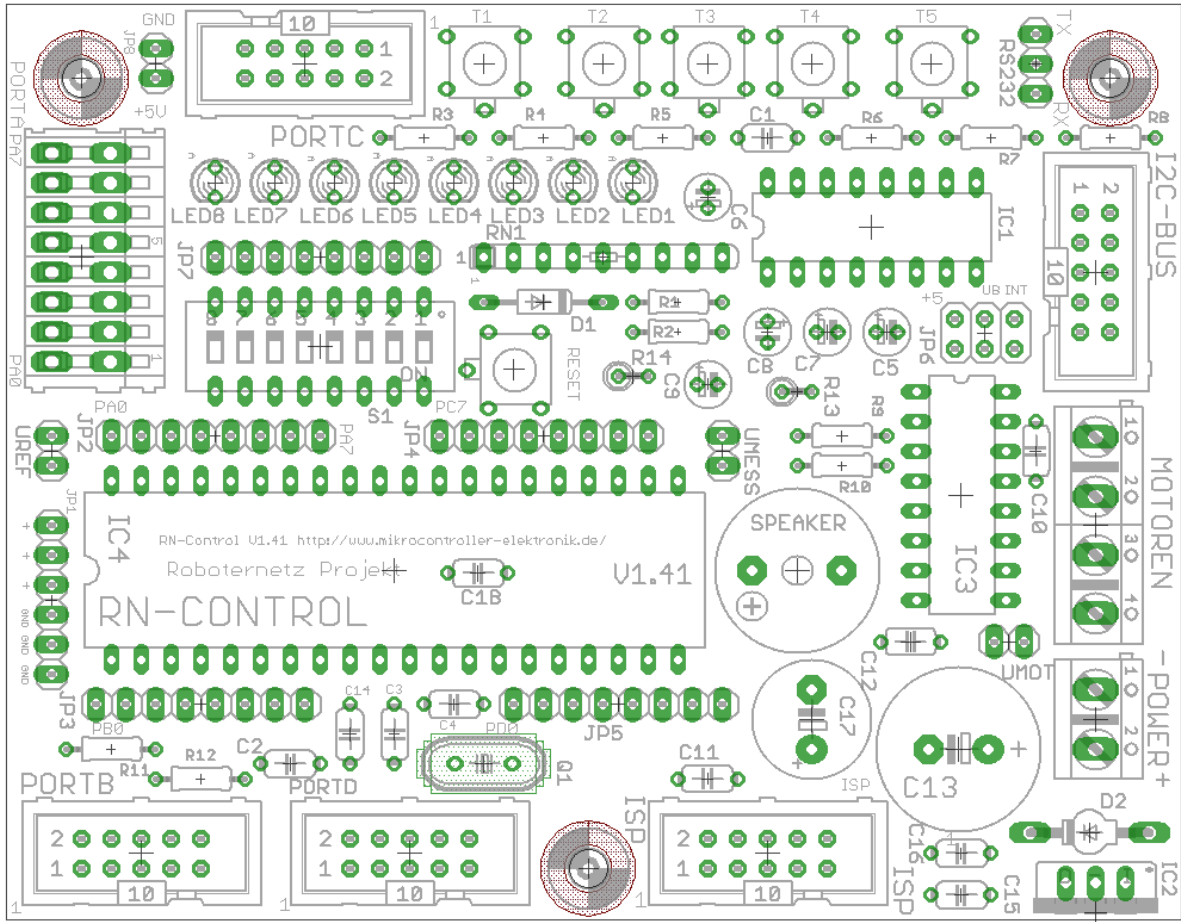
GND
JP8
+5V
PORTAPA7
PA0
10
1
2
1
T1
T2
T3
T4
T5
TX
RS232
RX
R3
R4
R5
C1
R6
R7
R8
PORTC
LED8 LED7 LED6 LED5 LED4 LED3 LED2 LED1
C6
IC1
I2C-BUS
1 2
10
JP7
RN1
1
D1
R1
R2
8 7 6 5 4 3 2 1
ON
S1
RESET
R14
C9
C8
C7
C5
JP6
+5
UB INT
R13
R9
R10
PA0
PA7
PC7
JP2
JP4
UREF
UMESS
JP1
C10
MOTOREN
1
2
3
4
IC4
RN-Control V1.41 http://www.mikrocontroller-elektronik.de/
Roboternetz Projekt
V1.41
RN-CONTROL
C1B
SPEAKER
IC3
C12
UMOT
-POWER+
1
2
C17
C13
JP3
C14
C3
C4
PD0
JP5
PB0
R11
R12
C2
Q1
C11
ISP
D2
PORTB
PORTD
2
1
10
ISP
C16
C15
IC2